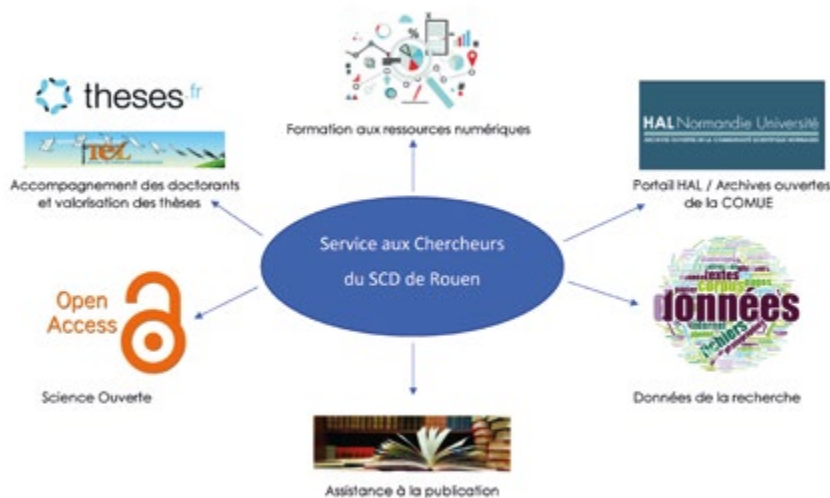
theses.fr

TEL

Accompagnement des doctorants et valorisation des thèses

Formation aux ressources numériques

HAL Normandie Université

ARCHIVE OUVERTE DE LA COMMUNAUTÉ SCIENTIFIQUE NORMANDE

Portail HAL / Archives ouvertes de la COMUE

Service aux Chercheurs du SCD de Rouen

Open Access

Science Ouverte

textes corpus données fichiers

Données de la recherche

Assistance à la publication